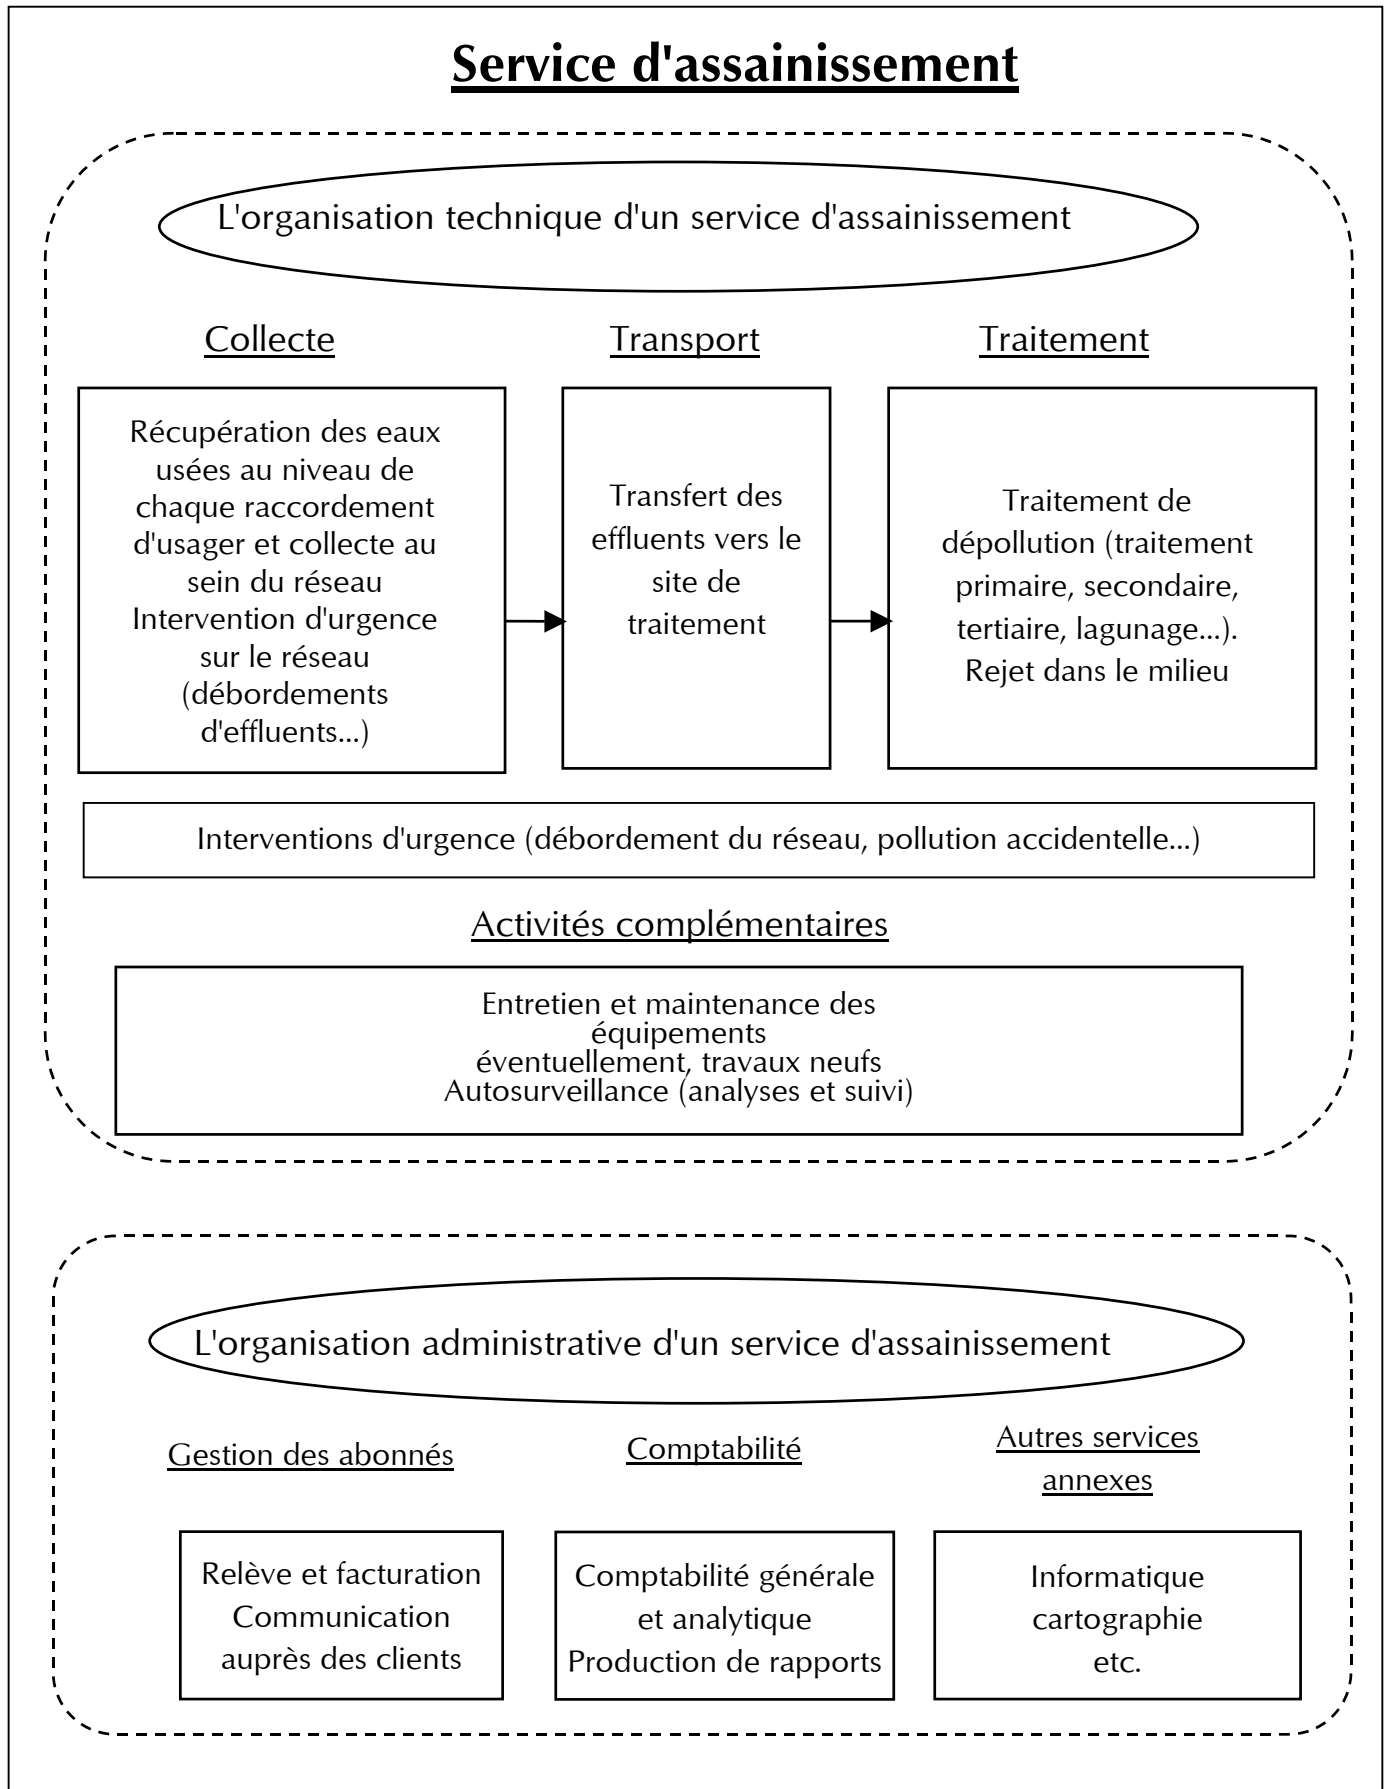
Service d'assainissement

L'organisation technique d'un service d'assainissement

Collecte

Transport

Traitement

Récupération des eaux usées au niveau de chaque raccordement d'usager et collecte au sein du réseau
Intervention d'urgence sur le réseau (débordements d'effluents...)

Transfert des effluents vers le site de traitement

Traitement de dépollution (traitement primaire, secondaire, tertiaire, lagunage...).
Rejet dans le milieu

Interventions d'urgence (débordement du réseau, pollution accidentelle...)

Activités complémentaires

Entretien et maintenance des équipements
éventuellement, travaux neufs
Autosurveillance (analyses et suivi)

L'organisation administrative d'un service d'assainissement

Gestion des abonnés

Comptabilité

Autres services annexes

Relève et facturation
Communication auprès des clients

Comptabilité générale et analytique
Production de rapports

Informatique
cartographie
etc.